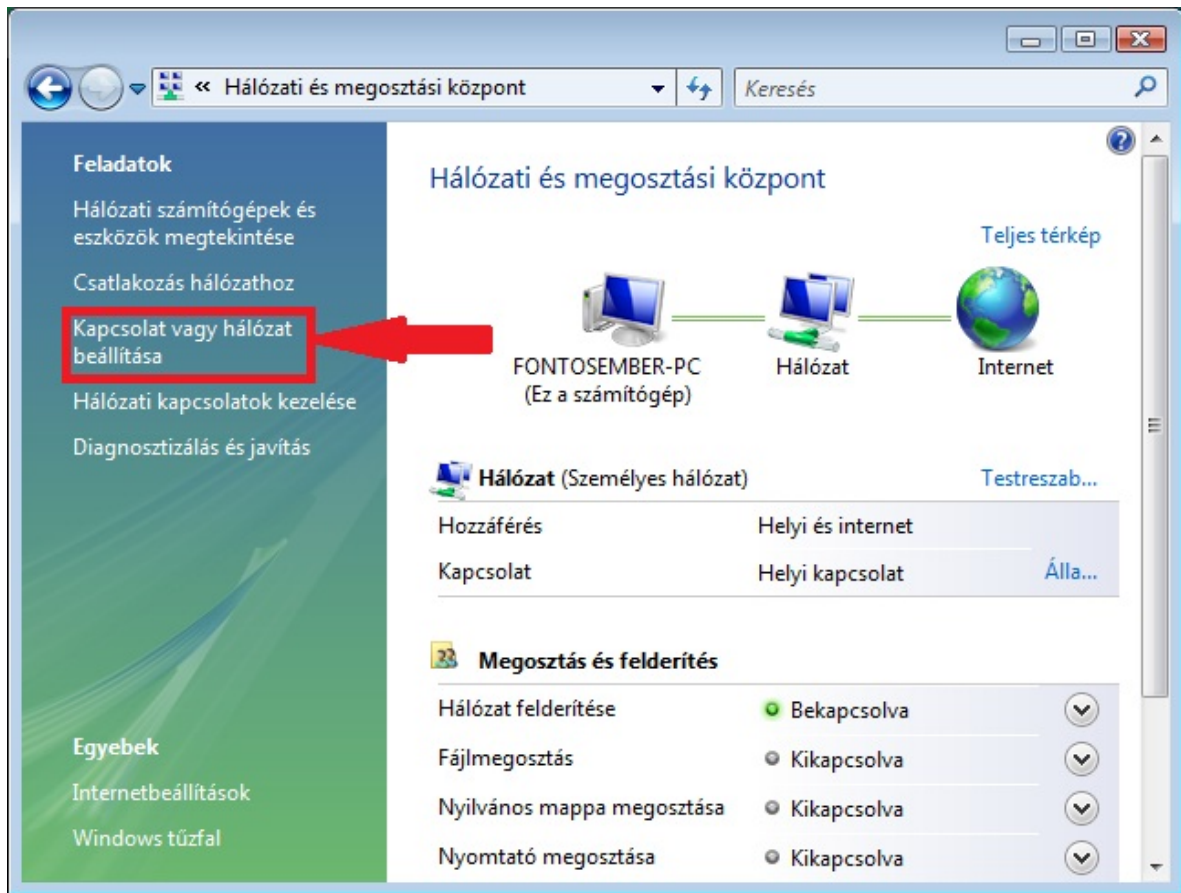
« Hálózati és megosztási központ
Keresés

Feladatok
Hálózati számítógépek és eszközök megtekintése
Csatlakozás hálózathoz
Kapcsolat vagy hálózat beállítása
Hálózati kapcsolatok kezelése
Diagnosztizálás és javítás

Egyebek
Internetbeállítások
Windows tűzfal

Hálózati és megosztási központ

Teljes térkép

FONTOSEMBER-PC
(Ez a számítógép)
Hálózat
Internet

Hálózat (Személyes hálózat)
Testreszab...

| | | |
|---|---|---|
| Hozzáférés | Helyi és internet | |
| Kapcsolat | Helyi kapcsolat | Álla... |

Megosztás és felderítés

| | |
|---|---|
| Hálózat felderítése | Bekapcsolva |
| Fájlmegosztás | Kikapcsolva |
| Nyilvános mappa megosztása | Kikapcsolva |
| Nyomtató megosztása | Kikapcsolva |